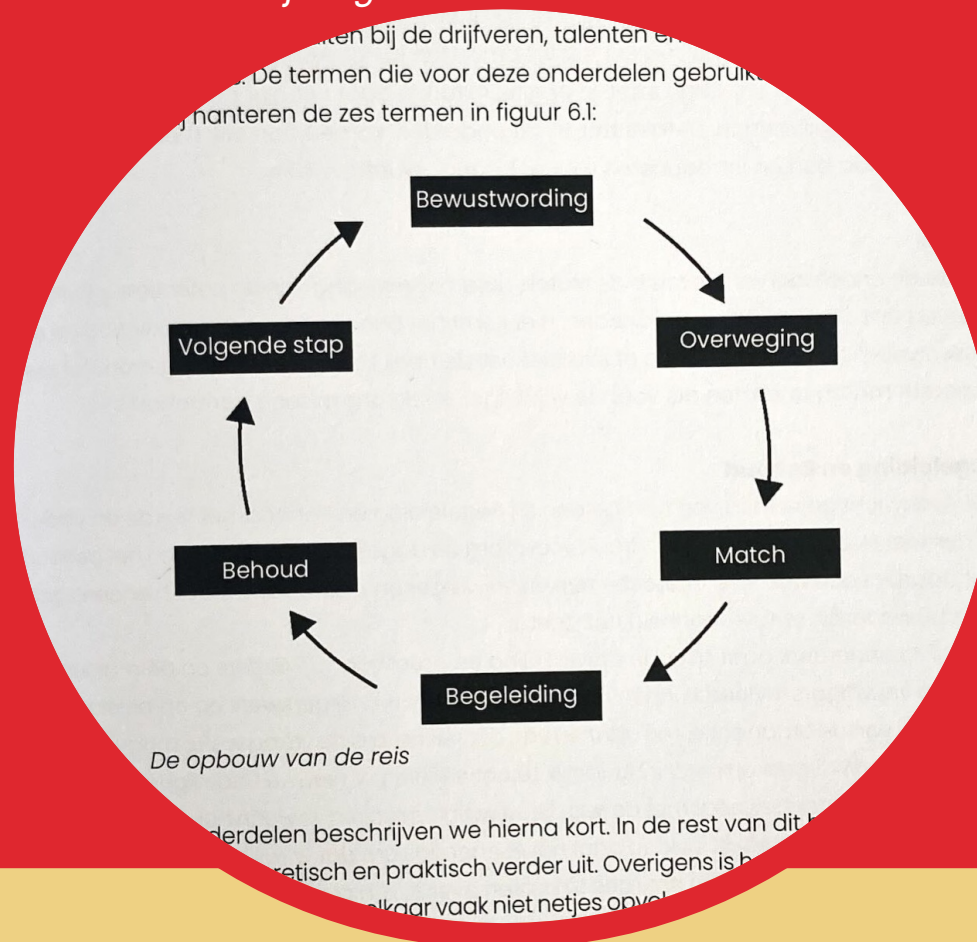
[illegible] bij de drijfveren, talenten en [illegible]. De termen die voor deze onderdelen gebruikt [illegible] hanteren de zes termen in figuur 6.1:

Bewustwording

Overweging

Match

Begeleiding

Behoud

Volgende stap

De opbouw van de reis

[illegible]derdelen beschrijven we hierna kort. In de rest van dit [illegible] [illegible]retisch en praktisch verder uit. Overigens is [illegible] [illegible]lkaar vaak niet netjes opvol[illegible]